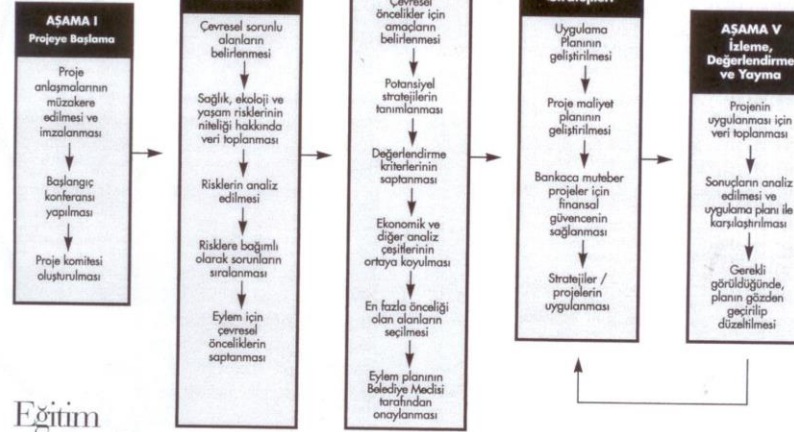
AŞAMA I
Projeye Başlama

Proje anlaşmalarının müzakere edilmesi ve imzalanması

Başlangıç konferansı yapılması

Proje komitesi oluşturulması

Çevresel sorunlu alanların belirlenmesi

Sağlık, ekoloji ve yaşam risklerinin niteliği hakkında veri toplanması

Risklerin analiz edilmesi

Risklere bağımlı olarak sorunların sıralanması

Eylem için çevresel önceliklerin saptanması

Çevresel öncelikler için amaçların belirlenmesi

Potansiyel stratejilerin tanımlanması

Değerlendirme kriterlerinin saptanması

Ekonomik ve diğer analiz çeşitlerinin ortaya koyulması

En fazla önceliği olan alanların seçilmesi

Eylem planının Belediye Meclisi tarafından onaylanması

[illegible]

Uygulama Planının geliştirilmesi

Proje maliyet planının geliştirilmesi

Bankaca muteber projeler için finansal güvencenin sağlanması

Stratejiler / projelerin uygulanması

AŞAMA V
İzleme, Değerlendirme ve Yayma

Projenin uygulanması için veri toplanması

Sonuçların analiz edilmesi ve uygulama planı ile karşılaştırılması

Gerekli görüldüğünde, planın gözden geçirilip düzeltilmesi

Eğitim